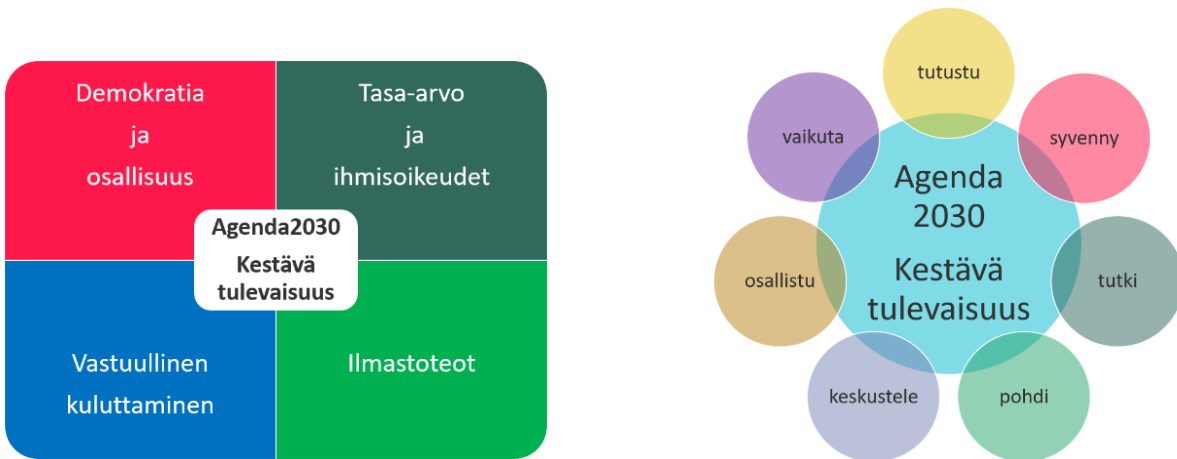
Demokratia ja osallisuus

Tasa-arvo ja ihmisoikeudet

Agenda2030

Kestävä tulevaisuus

Vastuullinen kuluttaminen

Ilmastoteot

tutustu

syvenny

tutki

pohdi

keskustele

osallistu

vaikuta

Agenda 2030

Kestävä tulevaisuus